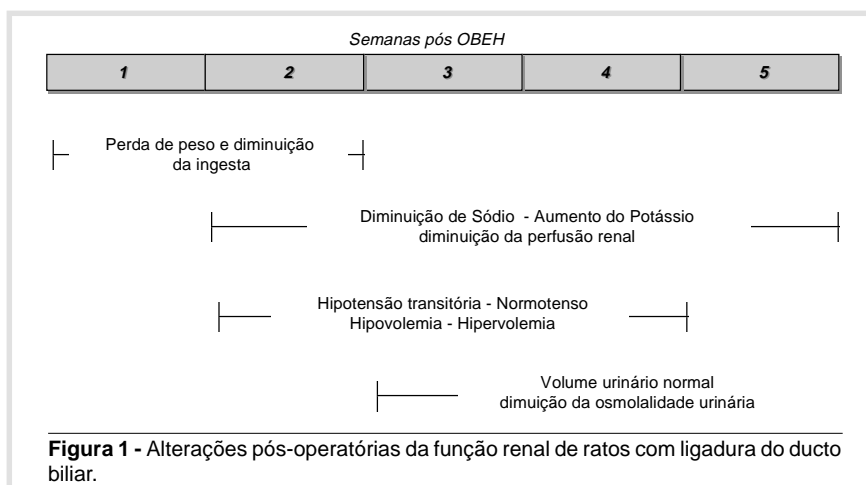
Semanas pós OBEH

| 1 | 2 | 3 | 4 | 5 |
|---|---|---|---|---|

Perda de peso e diminuição da ingesta

Diminuição de Sódio - Aumento do Potássio diminuição da perfusão renal

Hipotensão transitória - Normotenso Hipovolemia - Hipervolemia

Volume urinário normal dimuição da osmolalidade urinária

**Figura 1 -** Alterações pós-operatórias da função renal de ratos com ligadura do ducto biliar.